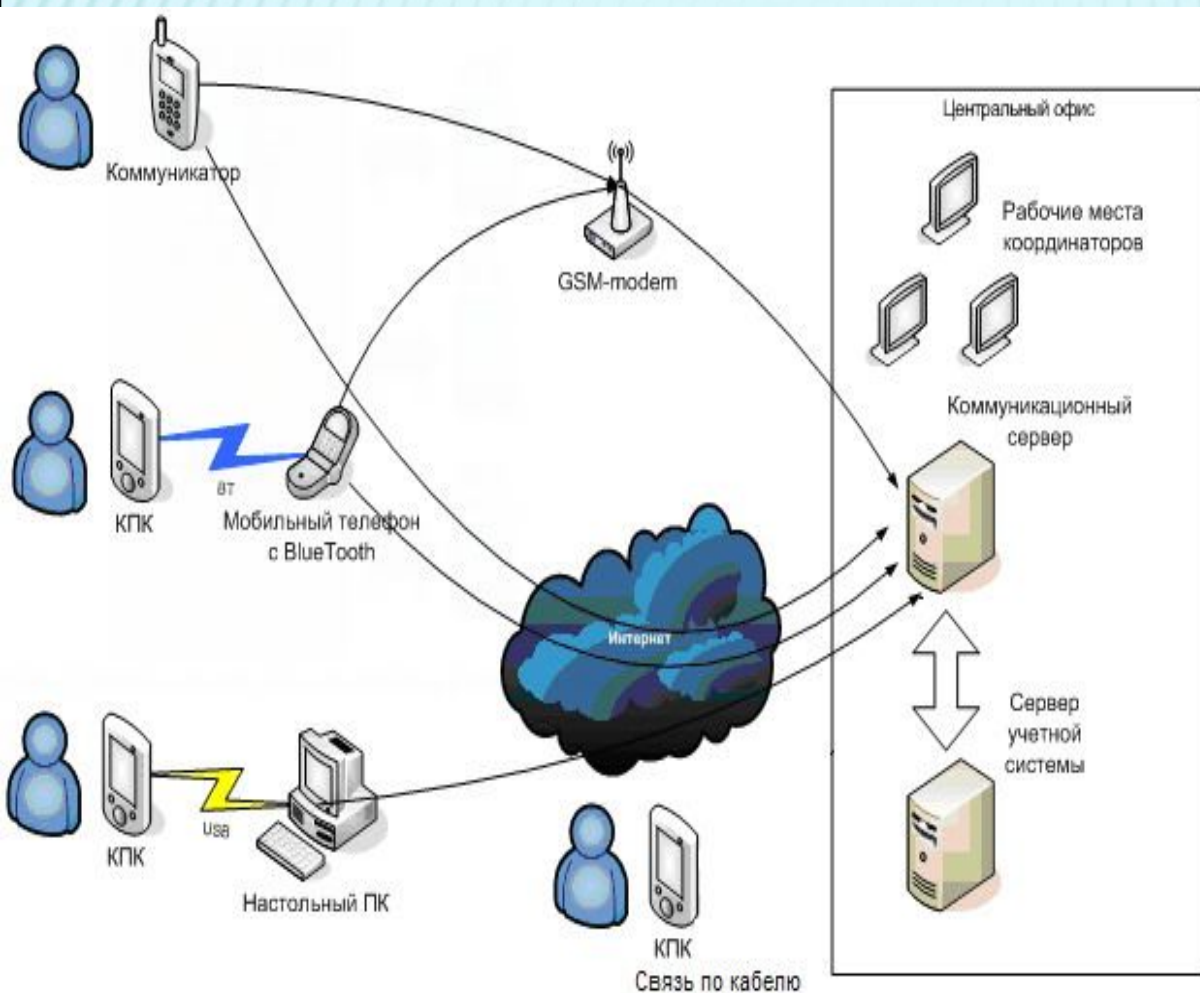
Коммуникатор

GSM-modem

Центральный офис

Рабочие места координаторов

Коммуникационный сервер

КПК

BT

Мобильный телефон с BlueTooth

Интернет

Сервер учетной системы

КПК

USB

Настольный ПК

КПК
Связь по кабелю